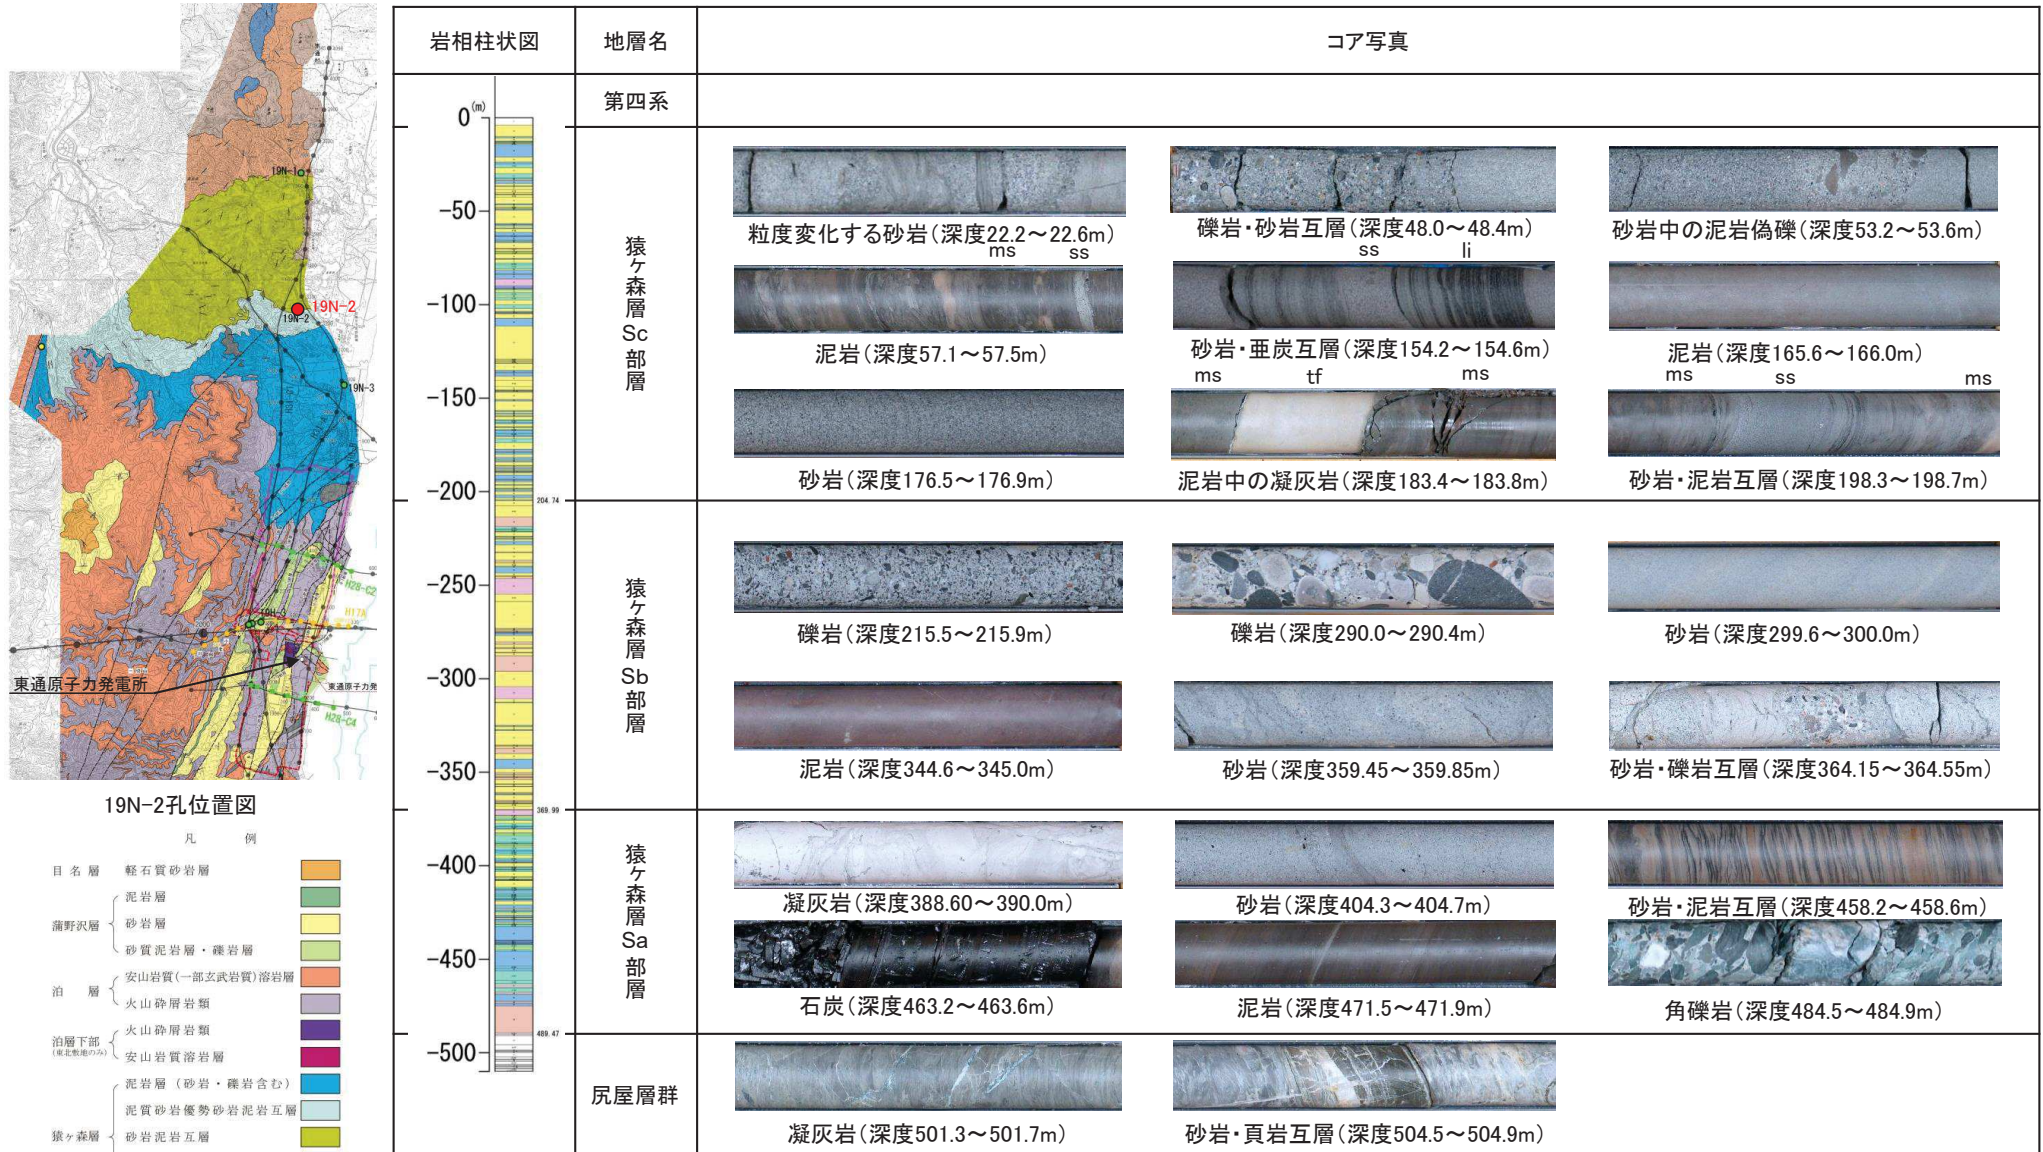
19N-1
19N-2
19N-2
19N-3
H28-C2
H17A
東通原子力発電所
東通原子力発
H28-C4

19N-2孔位置図

凡 例

| | | |
|---|---|---|
| 目名層 | 軽石質砂岩層 | |
| 蒲野沢層 | 泥岩層 | |
| | 砂岩層 | |
| | 砂質泥岩層・礫岩層 | |
| 泊層 | 安山岩質(一部玄武岩質)溶岩層 | |
| | 火山砕屑岩類 | |
| 泊層下部 (東北敷地のみ) | 火山砕屑岩類 | |
| | 安山岩質溶岩層 | |
| 猿ヶ森層 | 泥岩層(砂岩・礫岩含む) | |
| | 泥質砂岩優勢砂岩泥岩互層 | |
| | 砂岩泥岩互層 | |

| 岩相柱状図 | 地層名 | コア写真 |
|---|---|---|
| 0(m) | 第四系 | |
| -50 -100 -150 -200 | 猿ヶ森層 Sc部層 | 粒度変化する砂岩(深度22.2~22.6m) ms ss / 礫岩・砂岩互層(深度48.0~48.4m) ss li / 砂岩中の泥岩偽礫(深度53.2~53.6m) / 泥岩(深度57.1~57.5m) / 砂岩・亜炭互層(深度154.2~154.6m) ms tf ms / 泥岩(深度165.6~166.0m) ms ss ms / 砂岩(深度176.5~176.9m) / 泥岩中の凝灰岩(深度183.4~183.8m) / 砂岩・泥岩互層(深度198.3~198.7m) |
| 204.74 -250 -300 -350 | 猿ヶ森層 Sb部層 | 礫岩(深度215.5~215.9m) / 礫岩(深度290.0~290.4m) / 砂岩(深度299.6~300.0m) / 泥岩(深度344.6~345.0m) / 砂岩(深度359.45~359.85m) / 砂岩・礫岩互層(深度364.15~364.55m) |
| 369.99 -400 -450 | 猿ヶ森層 Sa部層 | 凝灰岩(深度388.60~390.0m) / 砂岩(深度404.3~404.7m) / 砂岩・泥岩互層(深度458.2~458.6m) / 石炭(深度463.2~463.6m) / 泥岩(深度471.5~471.9m) / 角礫岩(深度484.5~484.9m) |
| 489.47 -500 | 尻屋層群 | 凝灰岩(深度501.3~501.7m) / 砂岩・頁岩互層(深度504.5~504.9m) |